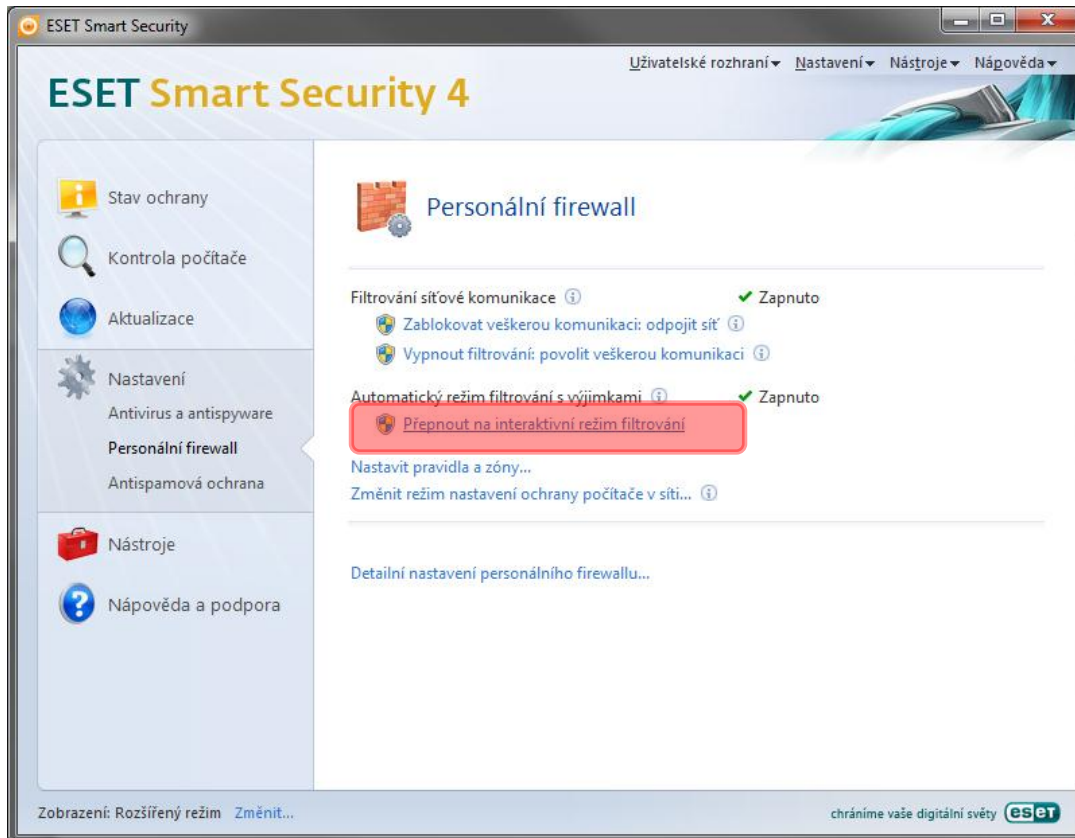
ESET Smart Security

Uživatelské rozhraní ▾ Nastavení ▾ Nástroje ▾ Nápověda ▾

ESET Smart Security 4

Stav ochrany

Kontrola počítače

Aktualizace

Nastavení

Antivirus a antispyware

Personální firewall

Antispamová ochrana

Nástroje

Nápověda a podpora

Personální firewall

Filtrování síťové komunikace ✔ Zapnuto

Zablokovat veškerou komunikaci: odpojit síť

Vypnout filtrování: povolit veškerou komunikaci

Automatický režim filtrování s výjimkami ✔ Zapnuto

Přepnout na interaktivní režim filtrování

Nastavit pravidla a zóny...

Změnit režim nastavení ochrany počítače v síti...

Detailní nastavení personálního firewallu...

Zobrazení: Rozšířený režim Změnit...

chráníme vaše digitální světy eset